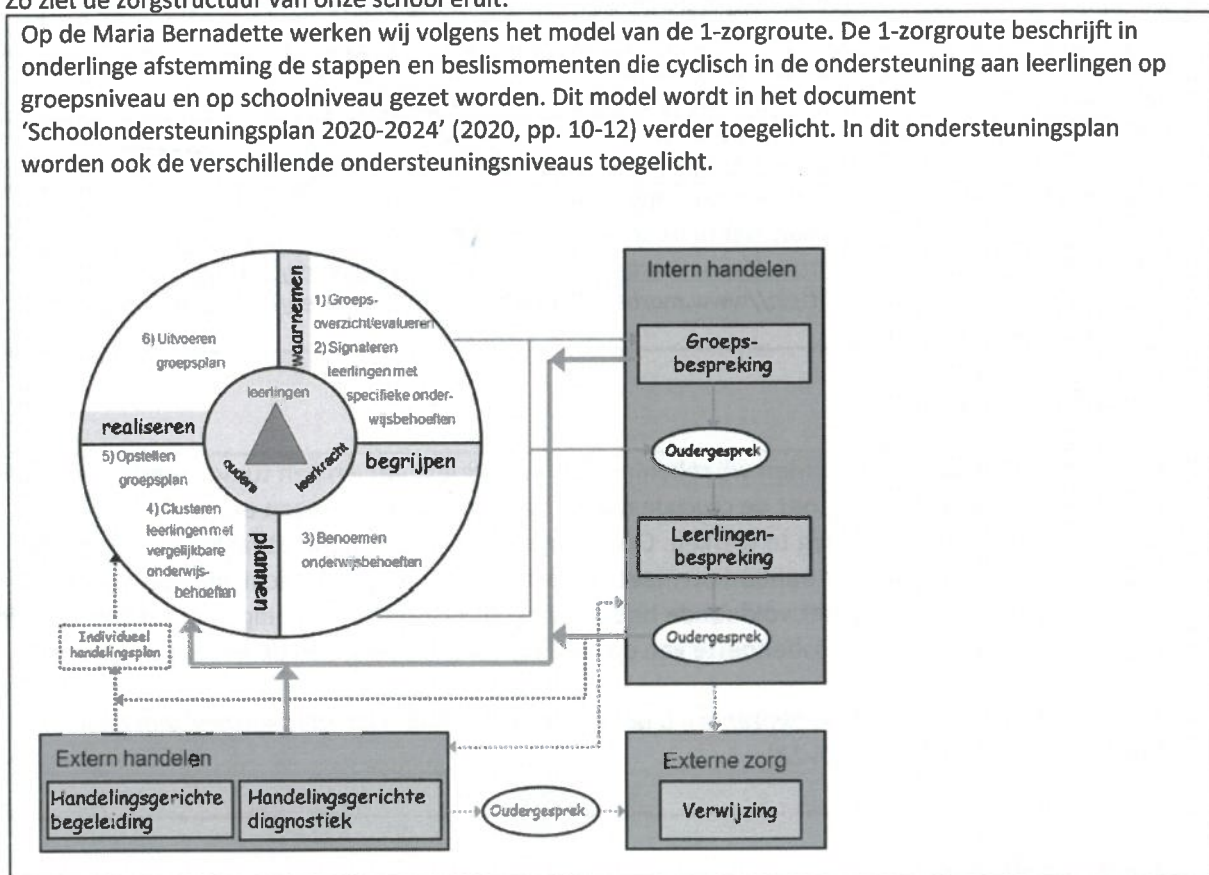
Zo ziet de zorgstructuur van onze school eruit:

Op de Maria Bernadette werken wij volgens het model van de 1-zorgroute. De 1-zorgroute beschrijft in onderlinge afstemming de stappen en beslismomenten die cyclisch in de ondersteuning aan leerlingen op groepsniveau en op schoolniveau gezet worden. Dit model wordt in het document 'Schoolondersteuningsplan 2020-2024' (2020, pp. 10-12) verder toegelicht. In dit ondersteuningsplan worden ook de verschillende ondersteuningsniveaus toegelicht.

waarnemen

1) Groeps- overzicht/evalueren
2) Signaleren leerlingen met specifieke onder- wijsbehoeften

6) Uitvoeren groepsplan

leerlingen

realiseren

ouders

leerkracht

begrijpen

5) Opstellen groepsplan

4) Clusteren leerlingen met vergelijkbare onderwijs- behoeften

plannen

3) Benoemen onderwijsbehoeften

Intern handelen

Groeps- bespreking

Oudergesprek

Leerlingen- bespreking

Oudergesprek

Individueel handelingsplan

Extern handelen

Handelingsgerichte begeleiding

Handelingsgerichte diagnostiek

Oudergesprek

Externe zorg

Verwijzing